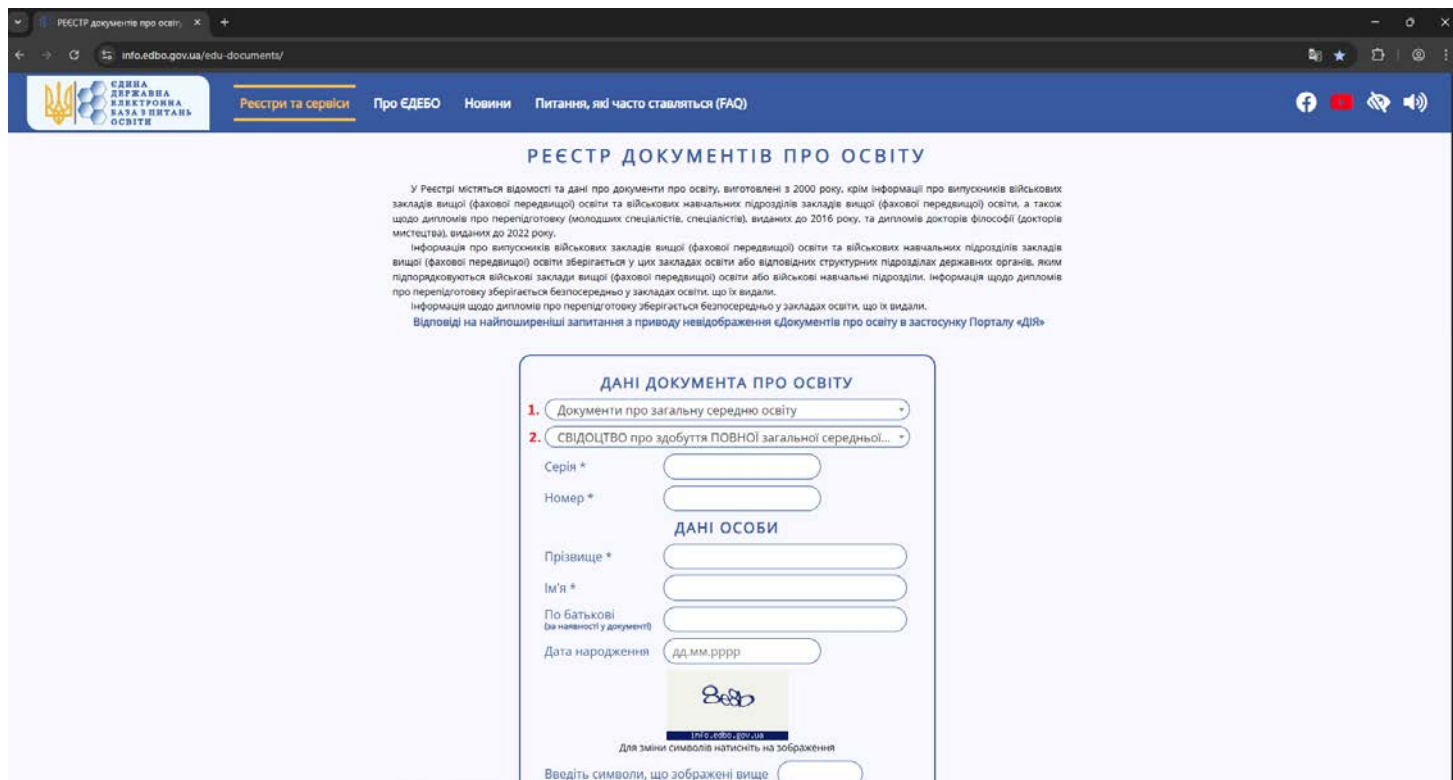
РЕЄСТР документів про освіту ×

info.edbo.gov.ua/edu-documents/

ЄДИНА ДЕРЖАВНА ЕЛЕКТРОННА БАЗА З ПИТАНЬ ОСВІТИ

Реєстри та сервіси Про ЄДЕБО Новини Питання, які часто ставляться (FAQ)

РЕЄСТР ДОКУМЕНТІВ ПРО ОСВІТУ

У Реєстрі містяться відомості та дані про документи про освіту, виготовлені з 2000 року, крім інформації про випускників військових закладів вищої (фахової передвищої) освіти та військових навчальних підрозділів закладів вищої (фахової передвищої) освіти, а також щодо дипломів про перепідготовку (молодших спеціалістів, спеціалістів), виданих до 2016 року, та дипломів докторів філософії (докторів мистецтва), виданих до 2022 року.

Інформація про випускників військових закладів вищої (фахової передвищої) освіти та військових навчальних підрозділів закладів вищої (фахової передвищої) освіти зберігається у цих закладах освіти або відповідних структурних підрозділах державних органів, яким підпорядковуються військові заклади вищої (фахової передвищої) освіти або військові навчальні підрозділи. Інформація щодо дипломів про перепідготовку зберігається безпосередньо у закладах освіти, що їх видали.

Інформація щодо дипломів про перепідготовку зберігається безпосередньо у закладах освіти, що їх видали.

Відповіді на найпоширеніші запитання з приводу невідображення єДокументів про освіту в застосунку Порталу «ДІЯ»

ДАНІ ДОКУМЕНТА ПРО ОСВІТУ

1. Документи про загальну середню освіту

2. СВІДОЦТВО про здобуття ПОВНОЇ загальної середньої...

Серія *

Номер *

ДАНІ ОСОБИ

Прізвище *

Ім'я *

По батькові
(за наявності у документі)

Дата народження дд.мм.рррр

8ебо
info.edbo.gov.ua

Для зміни символів натисніть на зображення

Введіть символи, що зображені вище